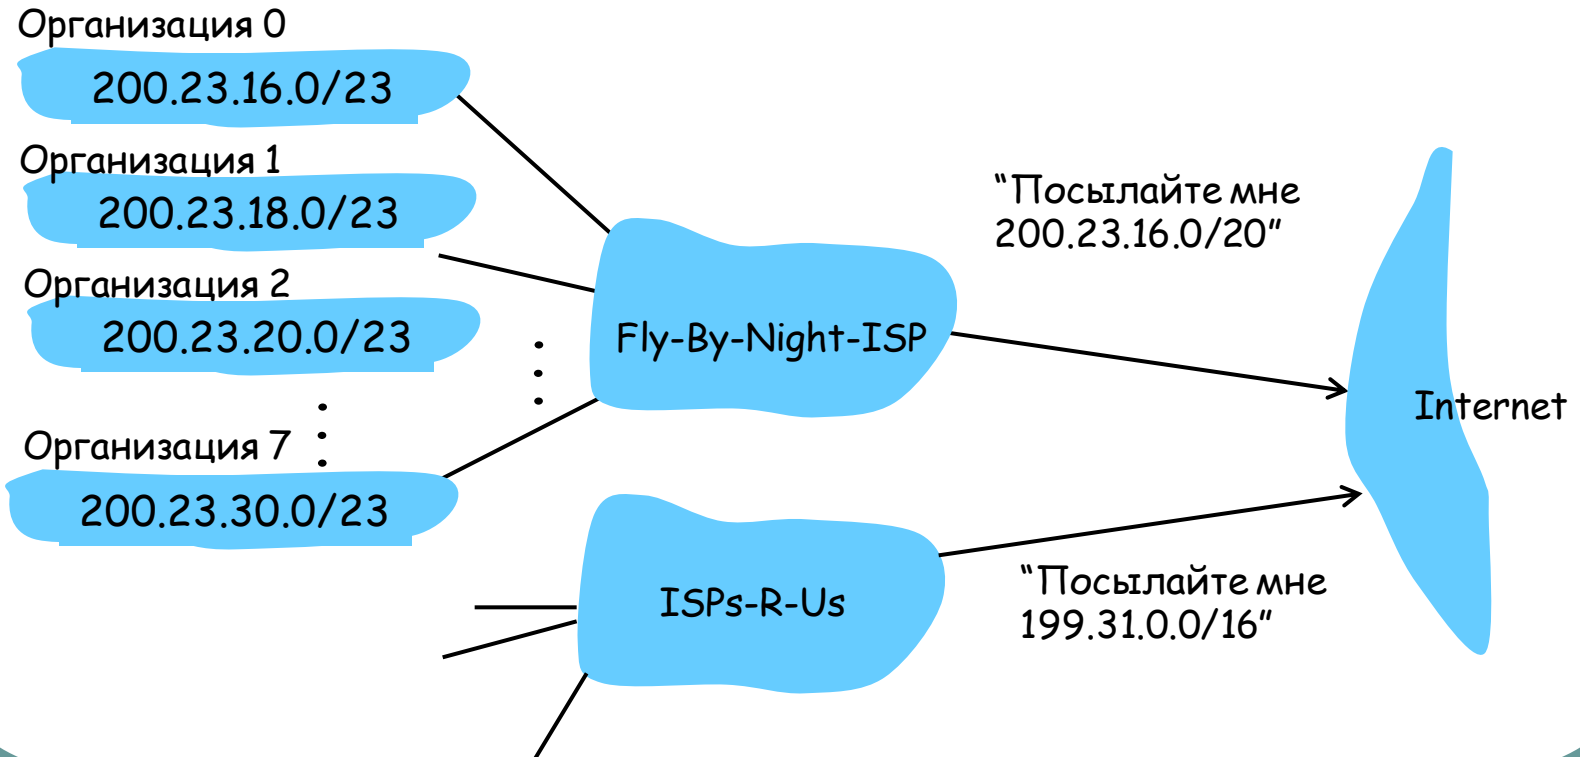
Организация 0
200.23.16.0/23
Организация 1
200.23.18.0/23
Организация 2
200.23.20.0/23
Организация 7
200.23.30.0/23

Fly-By-Night-ISP

"Посылайте мне 200.23.16.0/20"

Internet

ISPs-R-Us

"Посылайте мне 199.31.0.0/16"